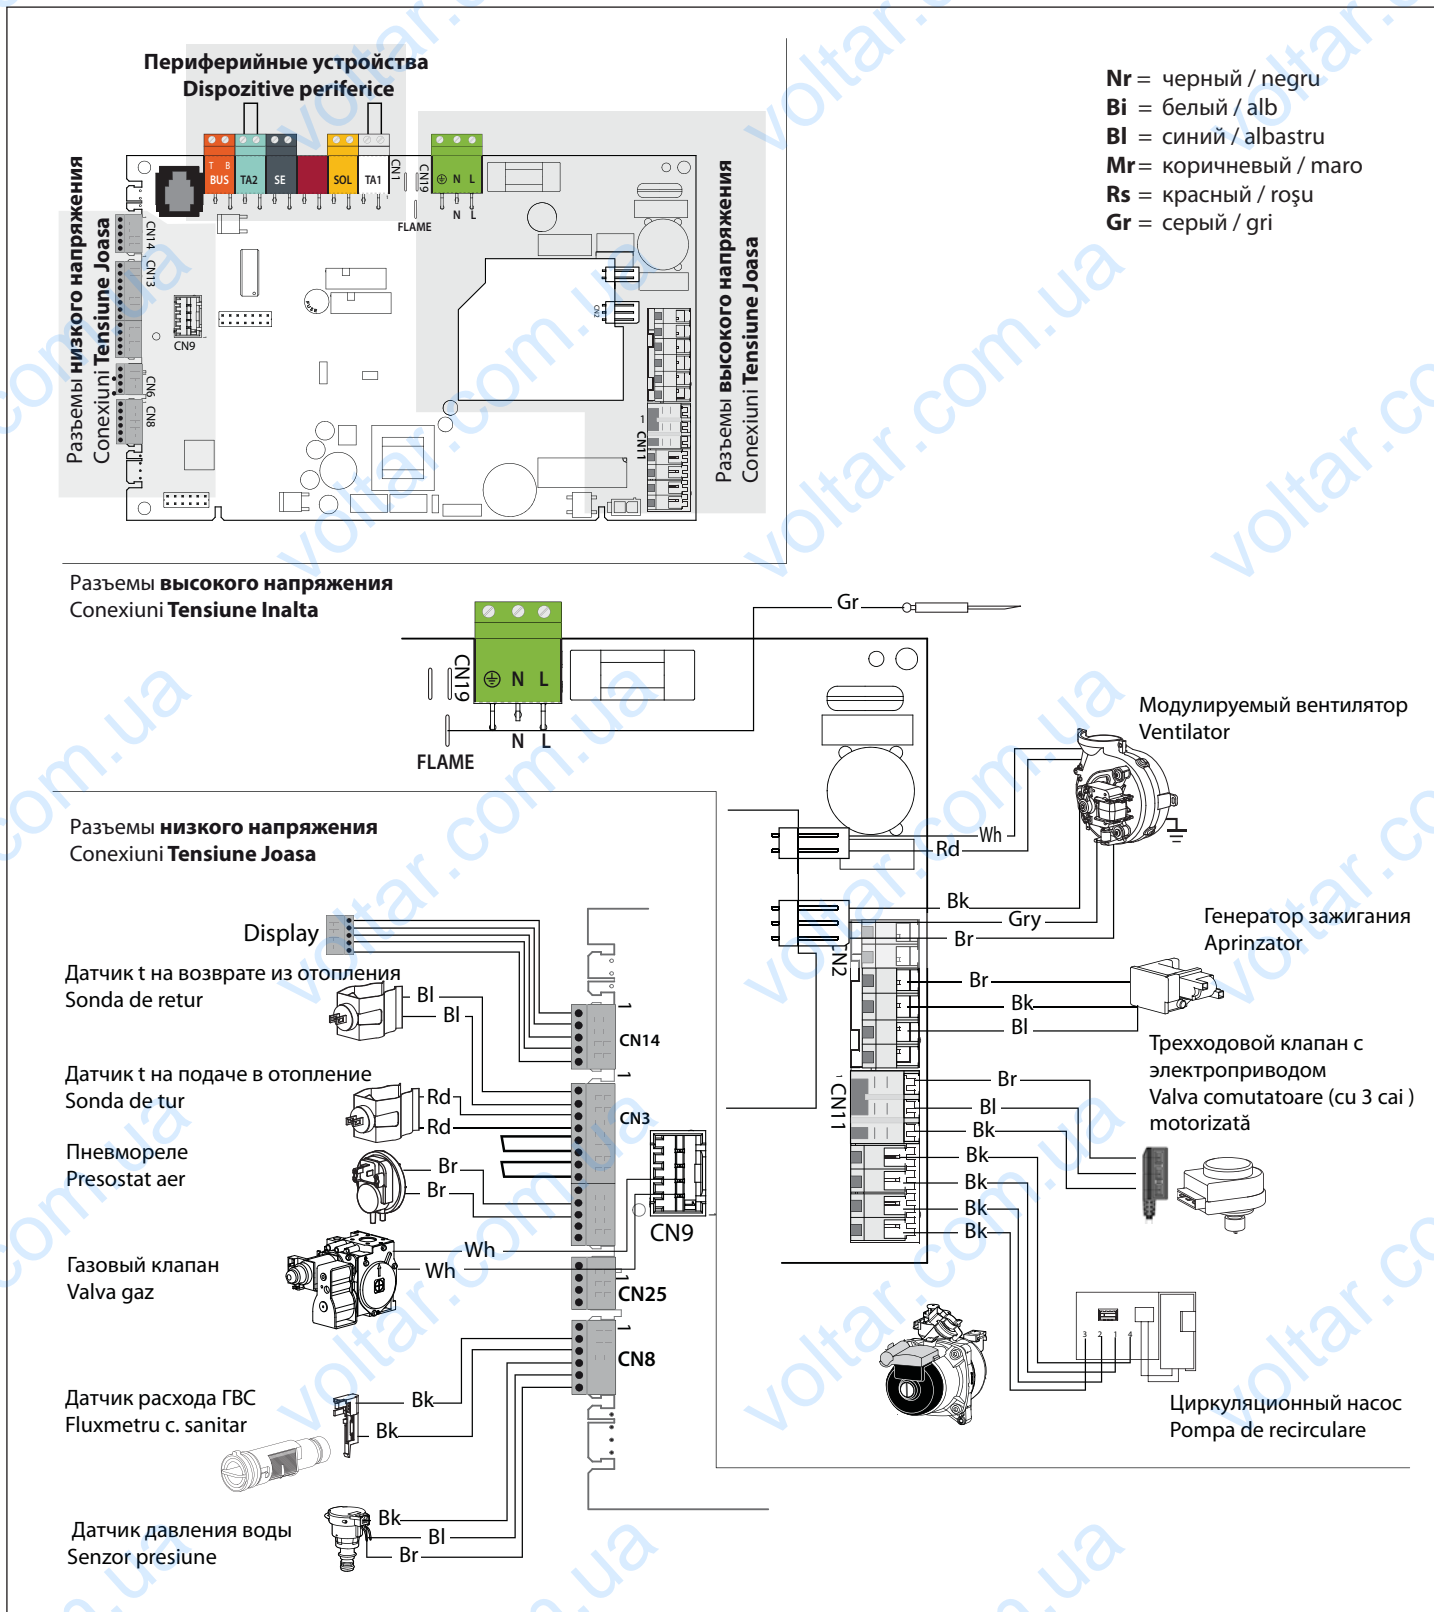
Периферийные устройства
Dispozitive periferice

T B BUS TA2 SE SOL TA1 CN1 CN19 N L N L FLAME

Разъемы низкого напряжения
Conexiuni Tensiune Joasa

CN14 CN13 CN9 CN6 CN8 CN2 CN11

Разъемы высокого напряжения
Conexiuni Tensiune Joasa

Nr = черный / negru
Bi = белый / alb
Bl = синий / albastru
Mr = коричневый / maro
Rs = красный / roşu
Gr = серый / gri

Разъемы высокого напряжения
Conexiuni Tensiune Inalta

CN19 N L
N L
FLAME
Gr

Модулируемый вентилятор
Ventilator

Wh
Rd

Разъемы низкого напряжения
Conexiuni Tensiune Joasa

Bk
Gry
Br
CN2

Генератор зажигания
Aprinzator

Br
Bk
Bl

Трехходовой клапан с электроприводом
Valva comutatoare (cu 3 cai ) motorizată

Br
Bl
Bk
Bk
Bk
Bk
Bk
CN11

Display

Датчик t на возврате из отопления
Sonda de retur
Bl
Bl
CN14

Датчик t на подаче в отопление
Sonda de tur
Rd
Rd
CN3

Пневмореле
Presostat aer
Br
Br
CN9

Газовый клапан
Valva gaz
Wh
Wh
CN25

CN8

Датчик расхода ГВС
Fluxmetru c. sanitar
Bk
Bk

Циркуляционный насос
Pompa de recirculare

Датчик давления воды
Senzor presiune
Bk
Bl
Br